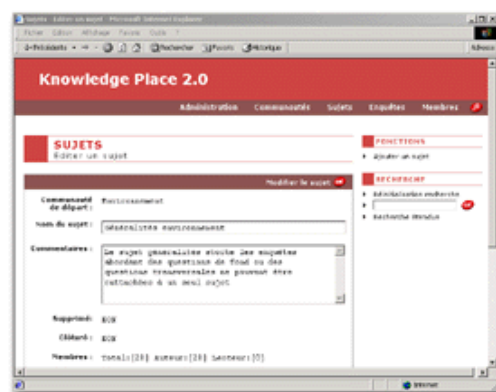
Sujets - Editer un sujet - Microsoft Internet Explorer
Fichier Edition Affichage Favoris Outils ?
Précédente Rechercher Favoris Historique
Adresse

Knowledge Place 2.0

Administration Communautés Sujets Enquêtes Membres

SUJETS
Editer un sujet

Modifier le sujet OK

Communauté de départ : Environnement

Nom du sujet : Généralités environnement

Commentaires : Le sujet généralités stocke les enquêtes abordant des questions de fond ou des questions transversales ne pouvant être rattachées à un seul sujet

Supprimé: NON

Clôturé: NON

Membres: Total:[20] Auteur:[20] Lecteur:[0]

FONCTIONS
Ajouter un sujet

RECHERCHE
Réinitialiser recherche
OK
Recherche étendue

Internet